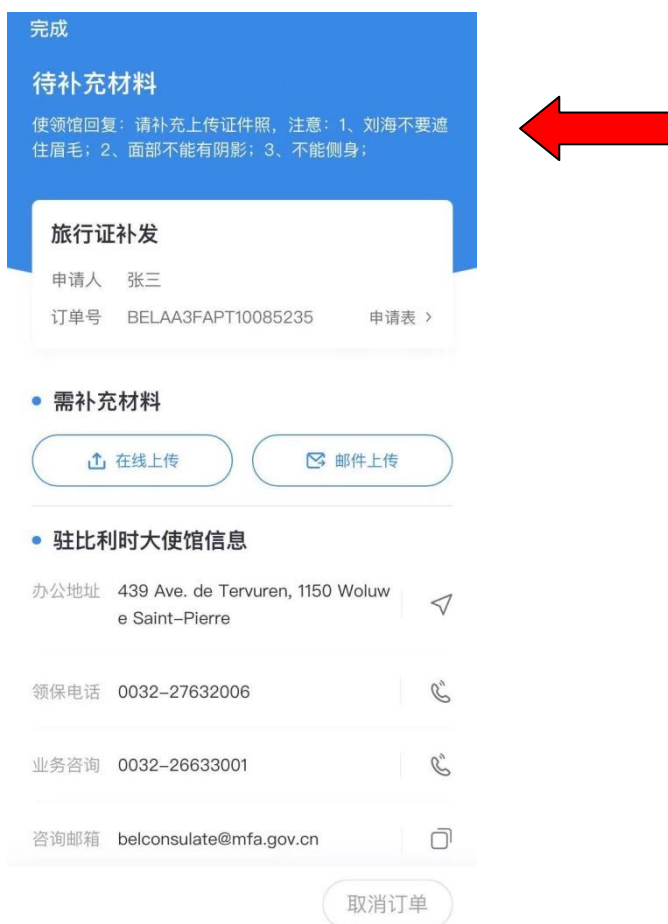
完成

待补充材料

使领馆回复：请补充上传证件照，注意：1、刘海不要遮住眉毛；2、面部不能有阴影；3、不能侧身；

旅行证补发

申请人 张三

订单号 BELAA3FAPT10085235 申请表 ›

需补充材料

在线上传

邮件上传

驻比利时大使馆信息

办公地址 439 Ave. de Tervuren, 1150 Woluwe Saint-Pierre

领保电话 0032-27632006

业务咨询 0032-26633001

咨询邮箱 belconsulate@mfa.gov.cn

取消订单